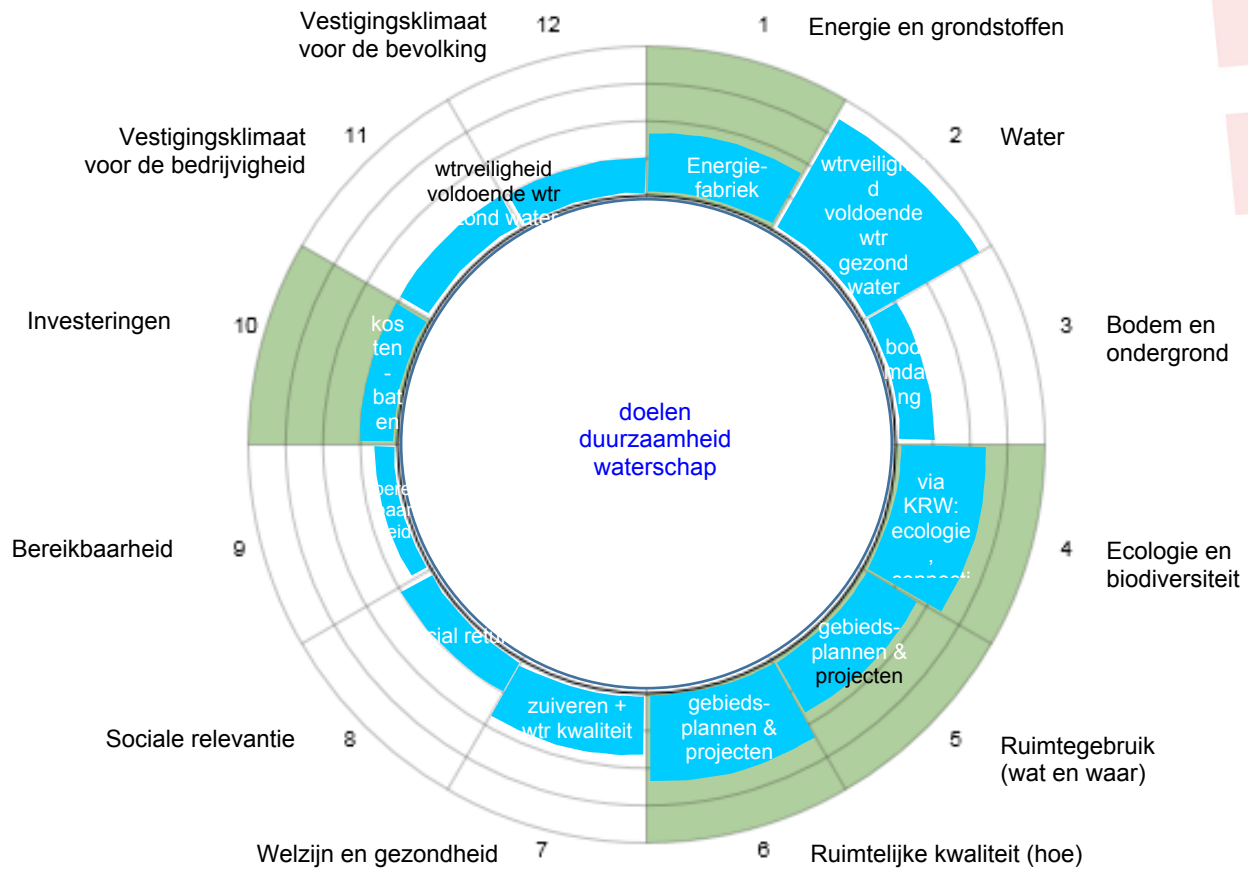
Vestigingsklimaat voor de bevolking

12

1

Energie en grondstoffen

Vestigingsklimaat voor de bedrijvigheid

11

2

Water

wtrveiligheid voldoende wtr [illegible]zond water

Energie-fabriek

wtrveilig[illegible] d voldoende wtr gezond water

Investeringen

10

kos ten - bat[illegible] en

3

Bodem en ondergrond

bod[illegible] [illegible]mda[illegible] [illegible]ng

doelen duurzaamheid waterschap

via KRW: ecologie , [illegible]

Bereikbaarheid

9

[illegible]

4

Ecologie en biodiversiteit

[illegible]cial retu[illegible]

gebieds-plannen & projecten

zuiveren + wtr kwaliteit

gebieds-plannen & projecten

Sociale relevantie

8

5

Ruimtegebruik (wat en waar)

Welzijn en gezondheid

7

6

Ruimtelijke kwaliteit (hoe)